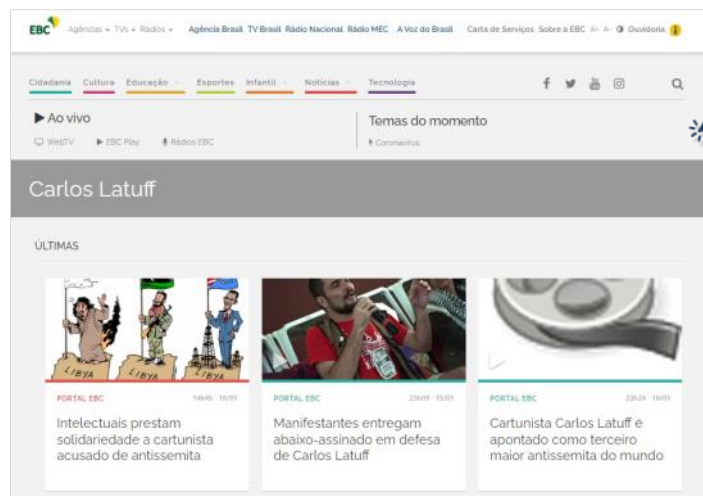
EBC Agências TVs Rádios Agência Brasil TV Brasil Rádio Nacional Rádio MEC A Voz do Brasil Carta de Serviços Sobre a EBC A+ A- Ouvidoria

Cidadania Cultura Educação Esportes Infantil Notícias Tecnologia

▶ Ao vivo
WebTV EBC Play Rádios EBC

Temas do momento
Coronavírus

Carlos Latuff

ÚLTIMAS

LIBYA LIBYA LIBYA

PORTAL EBC 14h45 · 16/01
Intelectuais prestam solidariedade a cartunista acusado de antissemita

PORTAL EBC 23h09 · 15/01
Manifestantes entregam abaixo-assinado em defesa de Carlos Latuff

PORTAL EBC 23h24 · 16/01
Cartunista Carlos Latuff é apontado como terceiro maior antissemita do mundo